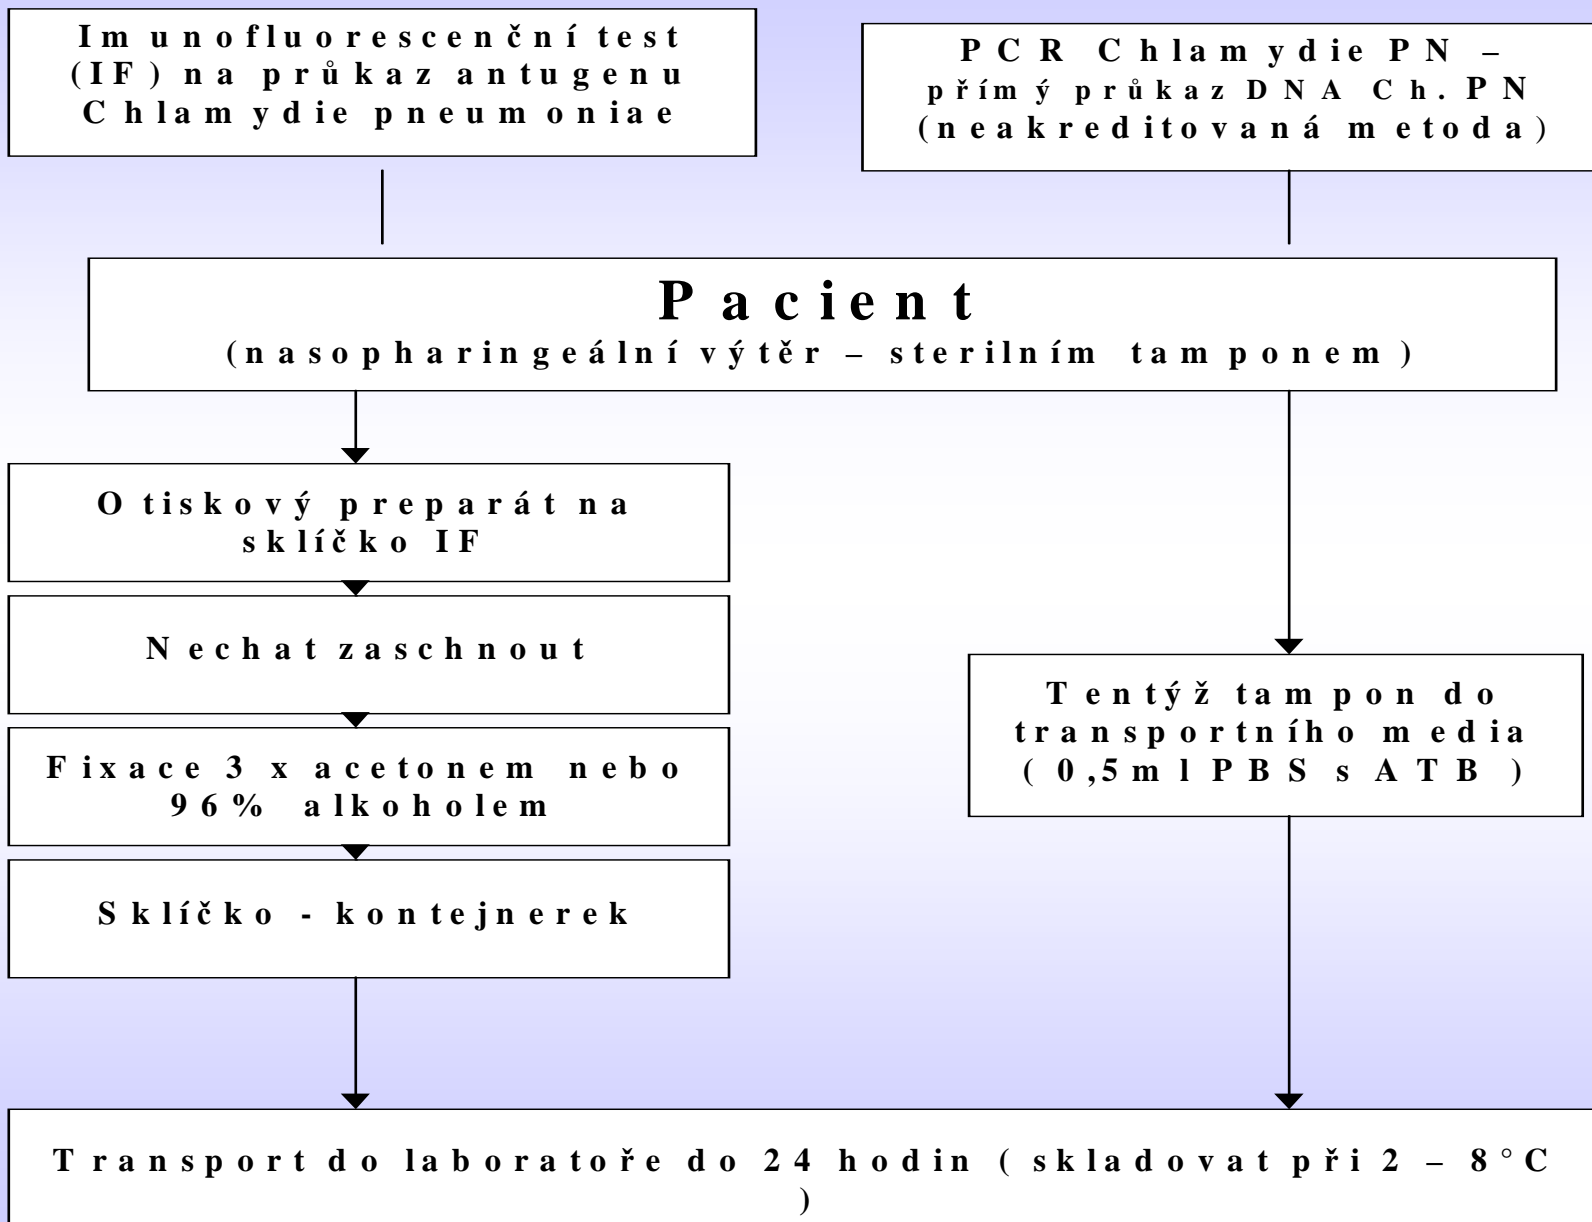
Imunofluorescenční test (IF) na průkaz antugenu Chlamydie pneumoniae

PCR Chlamydie PN – přímý průkaz DNA Ch.PN (neakreditovaná metoda)

Pacient
(nasopharingeální výtěr – sterilním tamponem)

Otiskový preparát na sklíčko IF

Nechat zaschnout

Fixace 3 x acetonem nebo 96% alkoholem

Sklíčko - kontejnerek

Tentýž tampon do transportního media (0,5ml PBS s ATB)

Transport do laboratoře do 24 hodin (skladovat při 2 – 8°C )